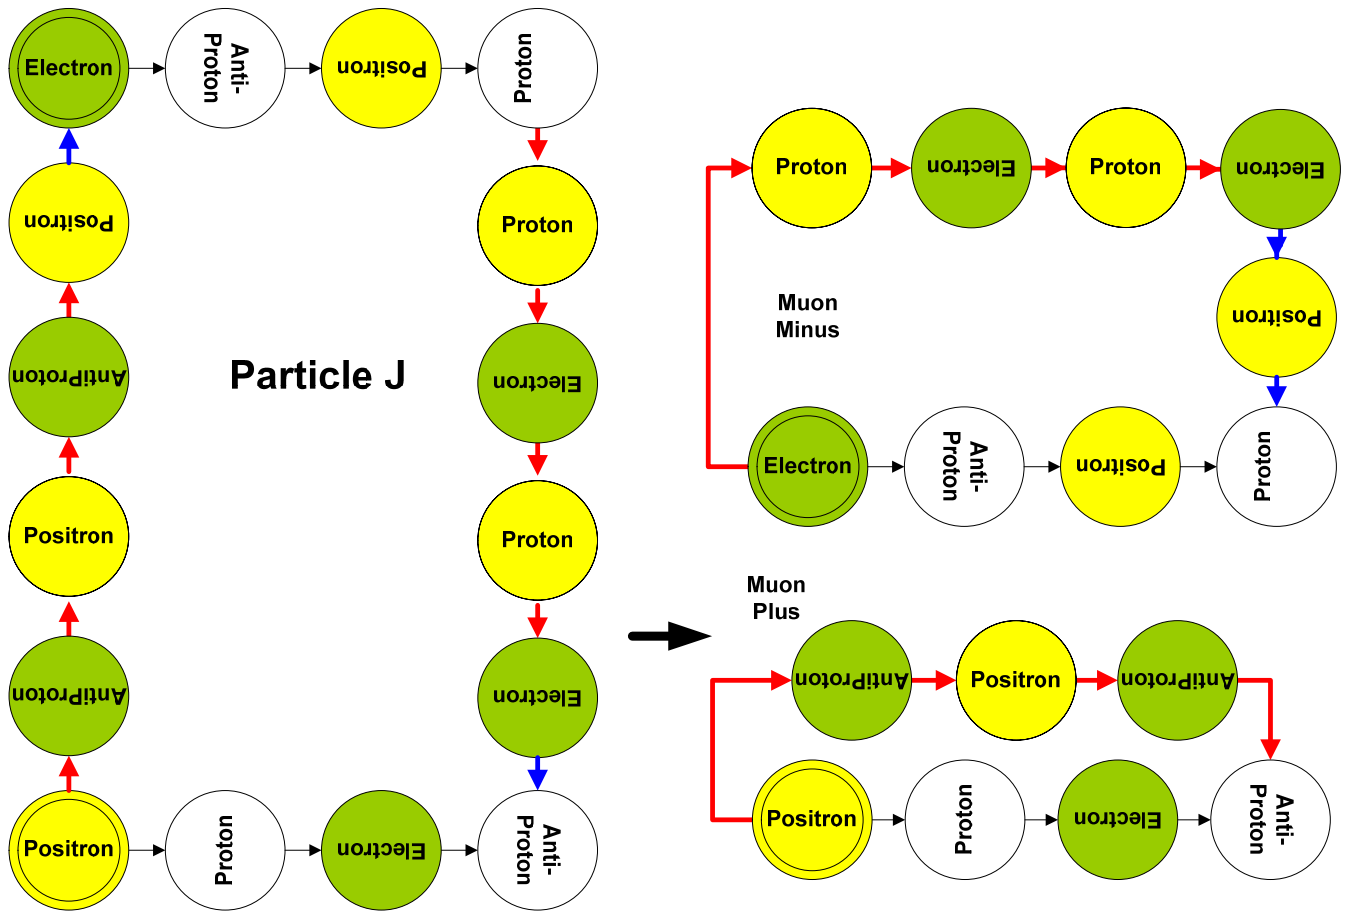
Electron
Anti-Proton
Positron
Proton
Positron
Proton
AntiProton
Electron
Particle J
Positron
Proton
AntiProton
Electron
Positron
Proton
Electron
Anti-Proton
Proton
Electron
Proton
Electron
Muon Minus
Positron
Electron
Anti-Proton
Positron
Proton
Muon Plus
AntiProton
Positron
AntiProton
Positron
Proton
Electron
Anti-Proton